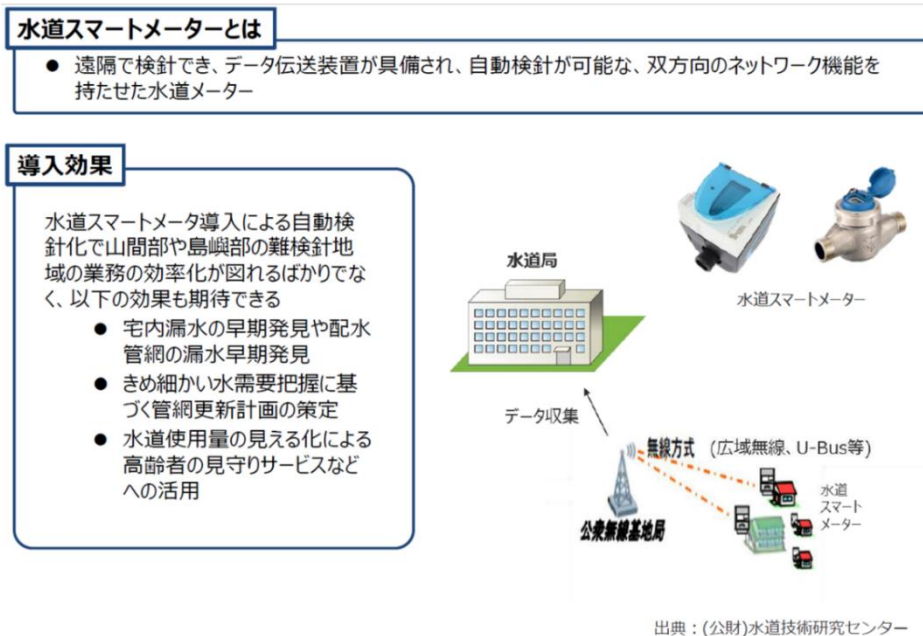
水道スマートメーターとは

● 遠隔で検針でき、データ伝送装置が具備され、自動検針が可能な、双方向のネットワーク機能を持たせた水道メーター

導入効果

水道スマートメータ導入による自動検針化で山間部や島嶼部の難検針地域の業務の効率化が図れるばかりでなく、以下の効果も期待できる

● 宅内漏水の早期発見や配水管網の漏水早期発見

● きめ細かい水需要把握に基づく管網更新計画の策定

● 水道使用量の見える化による高齢者の見守りサービスなどへの活用

水道局

水道スマートメーター

データ収集

無線方式 (広域無線、U-Bus等)

公衆無線基地局

水道 スマート メーター

出典：(公財)水道技術研究センター